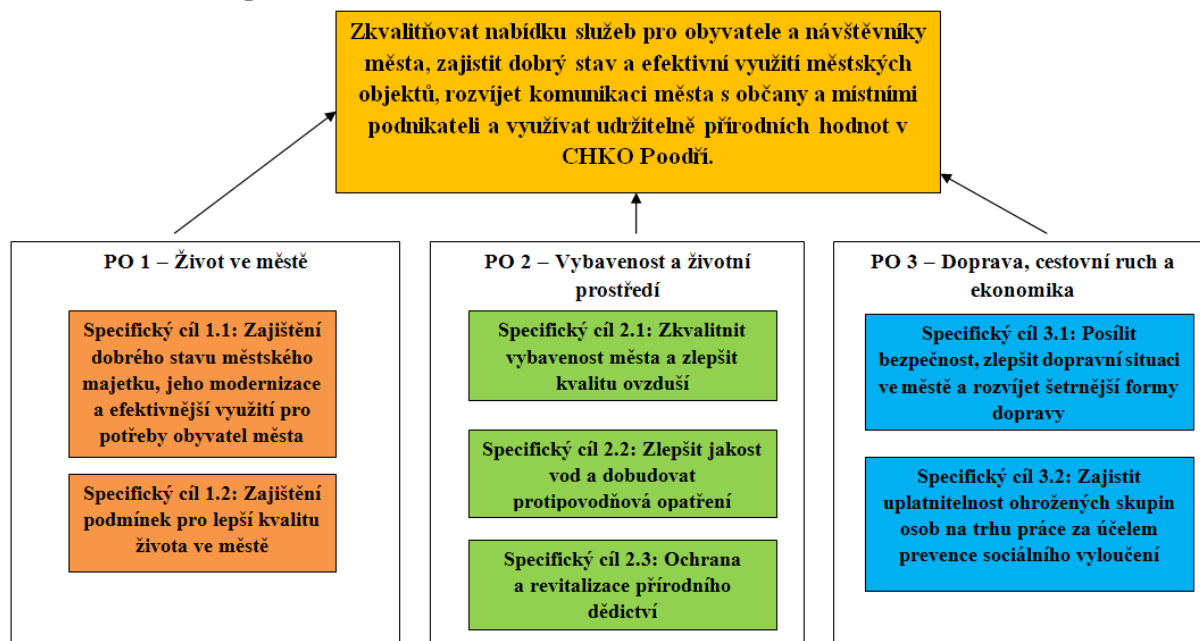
Zkvalitňovat nabídku služeb pro obyvatele a návštěvníky města, zajistit dobrý stav a efektivní využití městských objektů, rozvíjet komunikaci města s občany a místními podnikateli a využívat udržitelně přírodních hodnot v CHKO Poodří.

PO 1 – Život ve městě

Specifický cíl 1.1: Zajištění dobrého stavu městského majetku, jeho modernizace a efektivnější využití pro potřeby obyvatel města

Specifický cíl 1.2: Zajištění podmínek pro lepší kvalitu života ve městě

PO 2 – Vybavenost a životní prostředí

Specifický cíl 2.1: Zkvalitnit vybavenost města a zlepšit kvalitu ovzduší

Specifický cíl 2.2: Zlepšit jakost vod a dobudovat protipovodňová opatření

Specifický cíl 2.3: Ochrana a revitalizace přírodního dědictví

PO 3 – Doprava, cestovní ruch a ekonomika

Specifický cíl 3.1: Posílit bezpečnost, zlepšit dopravní situaci ve městě a rozvíjet šetrnější formy dopravy

Specifický cíl 3.2: Zajistit uplatnitelnost ohrožených skupin osob na trhu práce za účelem prevence sociálního vyloučení